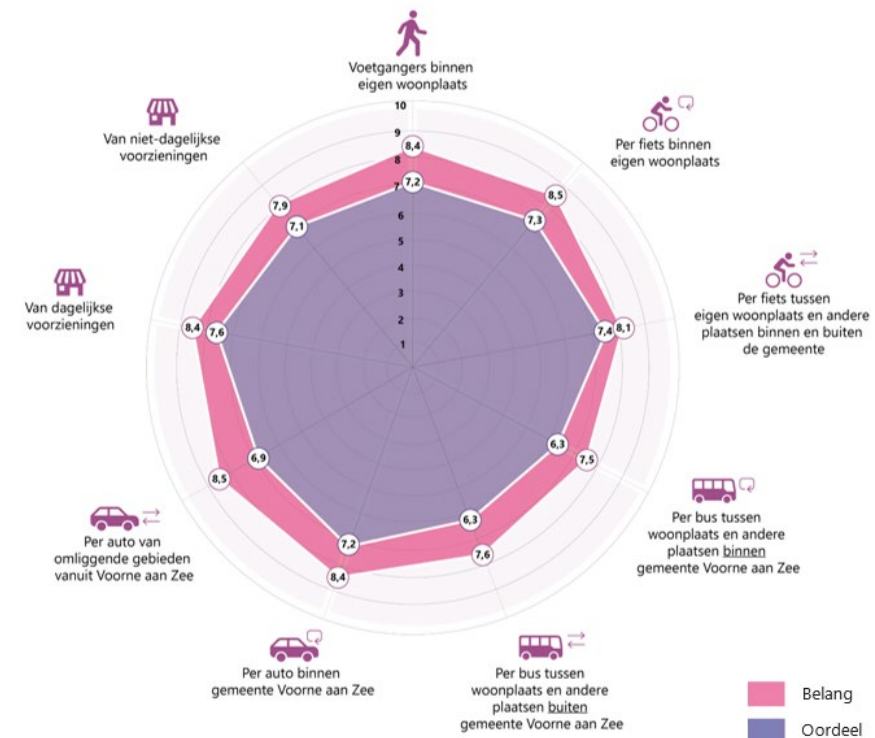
Voetgangers binnen eigen woonplaats

10
9
8
7
6
5
4
3
2
1

8,4
7,2

Per fiets binnen eigen woonplaats

8,5
7,3

Per fiets tussen eigen woonplaats en andere plaatsen binnen en buiten de gemeente

7,4
8,1

Per bus tussen woonplaats en andere plaatsen binnen gemeente Voorne aan Zee

6,3
7,5

Per bus tussen woonplaats en andere plaatsen buiten gemeente Voorne aan Zee

6,3
7,6

Per auto binnen gemeente Voorne aan Zee

7,2
8,4

Per auto van omliggende gebieden vanuit Voorne aan Zee

6,9
8,5

Van dagelijkse voorzieningen

8,4
7,6

Van niet-dagelijkse voorzieningen

7,9
7,1

Belang
Oordeel